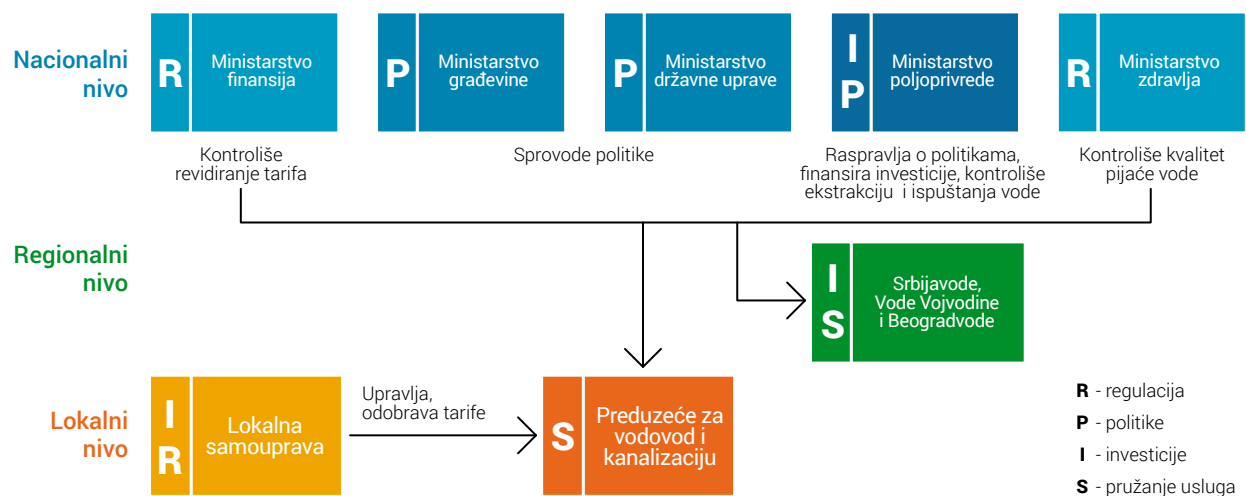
Nacionalni nivo

R Ministarstvo finansija

P Ministarstvo građevine

P Ministarstvo državne uprave

I P Ministarstvo poljoprivrede

R Ministarstvo zdravlja

Kontroliše revidiranje tarifa

Sprovode politike

Raspravlja o politikama, finansira investicije, kontroliše ekstrakciju i ispuštanja vode

Kontroliše kvalitet pijaće vode

Regionalni nivo

I S Srbijavode, Vode Vojvodine i Beogradvode

Lokalni nivo

I R Lokalna samouprava

Upravlja, odobrava tarife

S Preduzeće za vodovod i kanalizaciju

R - regulacija
P - politike
I - investicije
S - pružanje usluga